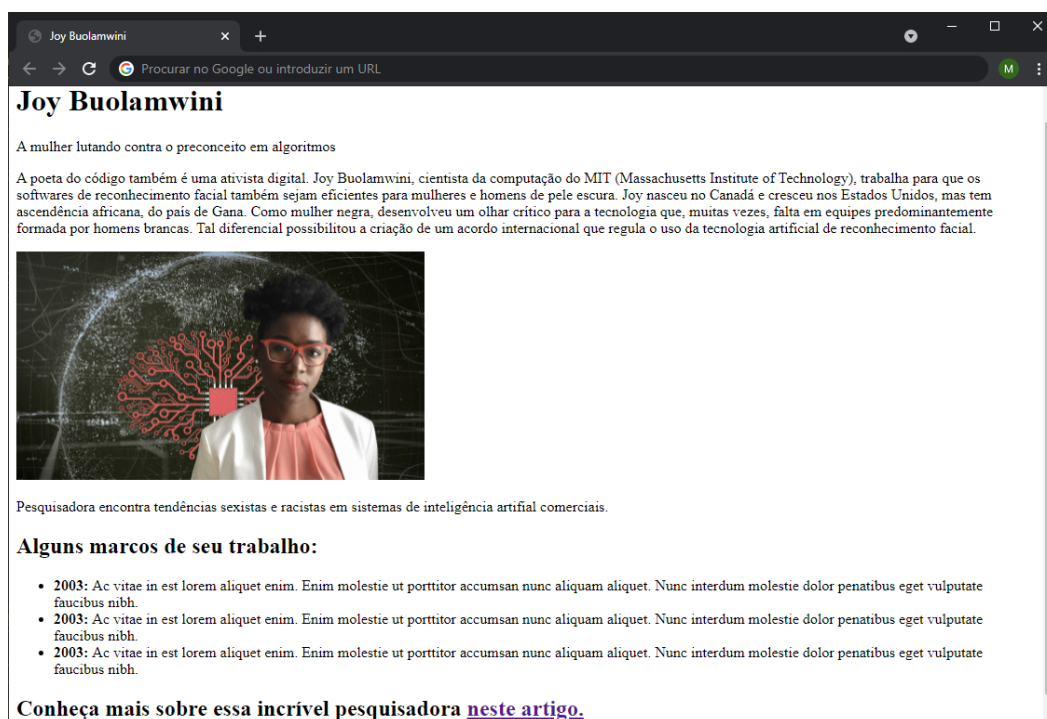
Joy Buolamwini

Procurar no Google ou introduzir um URL

M

# Joy Buolamwini

A mulher lutando contra o preconceito em algoritmos

A poeta do código também é uma ativista digital. Joy Buolamwini, cientista da computação do MIT (Massachusetts Institute of Technology), trabalha para que os softwares de reconhecimento facial também sejam eficientes para mulheres e homens de pele escura. Joy nasceu no Canadá e cresceu nos Estados Unidos, mas tem ascendência africana, do país de Gana. Como mulher negra, desenvolveu um olhar crítico para a tecnologia que, muitas vezes, falta em equipes predominantemente formada por homens brancas. Tal diferencial possibilitou a criação de um acordo internacional que regula o uso da tecnologia artificial de reconhecimento facial.

Pesquisadora encontra tendências sexistas e racistas em sistemas de inteligência artifial comerciais.

## Alguns marcos de seu trabalho:

- **2003:** Ac vitae in est lorem aliquet enim. Enim molestie ut porttitor accumsan nunc aliquam aliquet. Nunc interdum molestie dolor penatibus eget vulputate faucibus nibh.
- **2003:** Ac vitae in est lorem aliquet enim. Enim molestie ut porttitor accumsan nunc aliquam aliquet. Nunc interdum molestie dolor penatibus eget vulputate faucibus nibh.
- **2003:** Ac vitae in est lorem aliquet enim. Enim molestie ut porttitor accumsan nunc aliquam aliquet. Nunc interdum molestie dolor penatibus eget vulputate faucibus nibh.

## Conheça mais sobre essa incrível pesquisadora neste artigo.